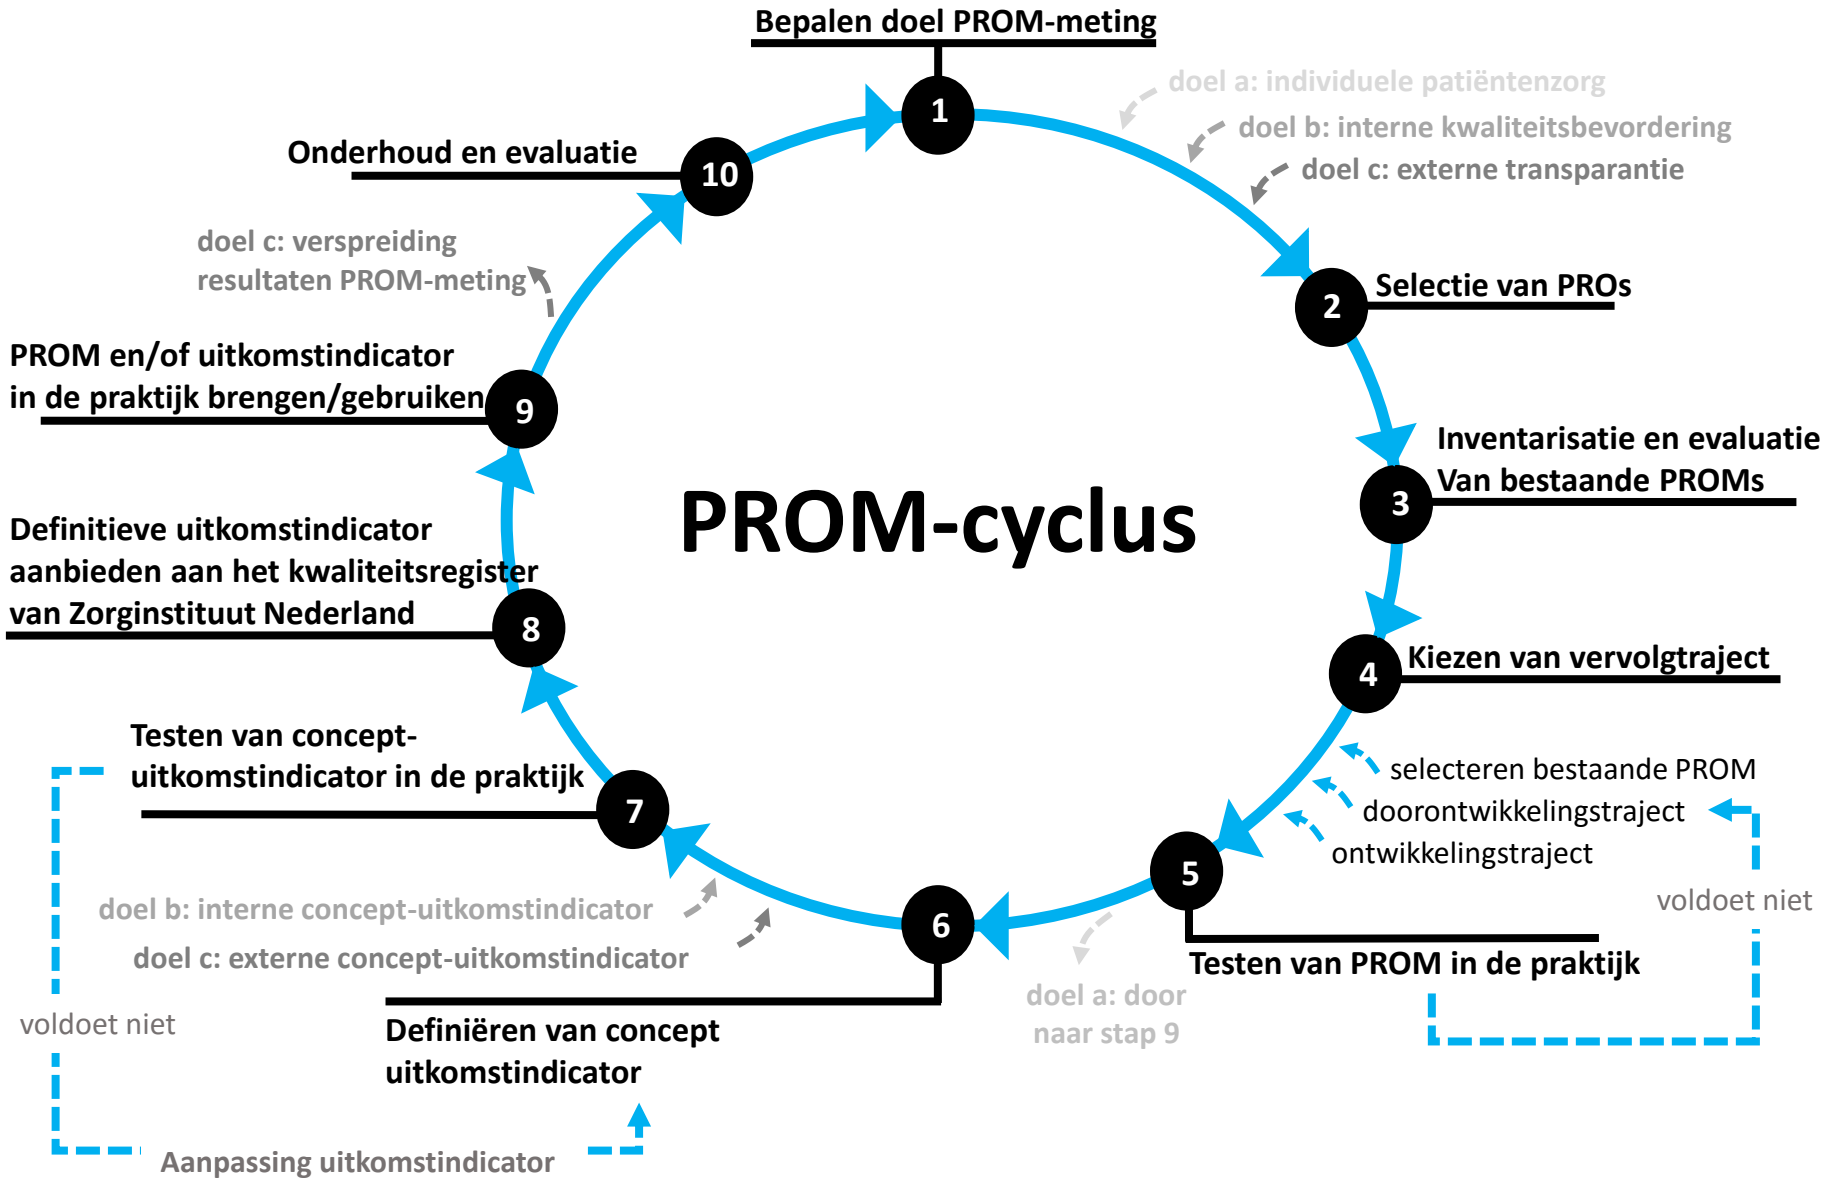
PROM-cyclus

1
Bepalen doel PROM-meting
doel a: individuele patiëntenzorg
doel b: interne kwaliteitsbevordering
doel c: externe transparantie

2
Selectie van PROs

3
Inventarisatie en evaluatie Van bestaande PROMs

4
Kiezen van vervolgtraject
selecteren bestaande PROM
doorontwikkelingstraject
ontwikkelingstraject

5
Testen van PROM in de praktijk
voldoet niet
doel a: door naar stap 9

6
Definiëren van concept uitkomstindicator
doel b: interne concept-uitkomstindicator
doel c: externe concept-uitkomstindicator

7
Testen van concept-uitkomstindicator in de praktijk
voldoet niet
Aanpassing uitkomstindicator

8
Definitieve uitkomstindicator aanbieden aan het kwaliteitsregister van Zorginstituut Nederland

9
PROM en/of uitkomstindicator in de praktijk brengen/gebruiken
doel c: verspreiding resultaten PROM-meting

10
Onderhoud en evaluatie